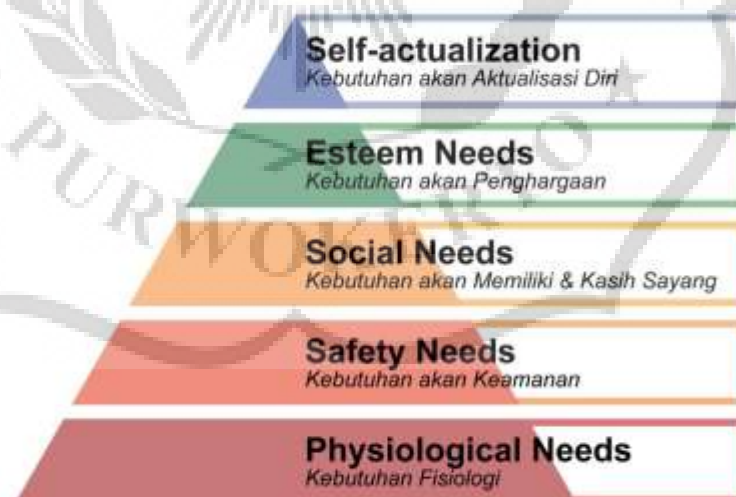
Self-actualization
Kebutuhan akan Aktualisasi Diri

Esteem Needs
Kebutuhan akan Penghargaan

Social Needs
Kebutuhan akan Memiliki & Kasih Sayang

Safety Needs
Kebutuhan akan Keamanan

Physiological Needs
Kebutuhan Fisiologi

PURWOKERTO